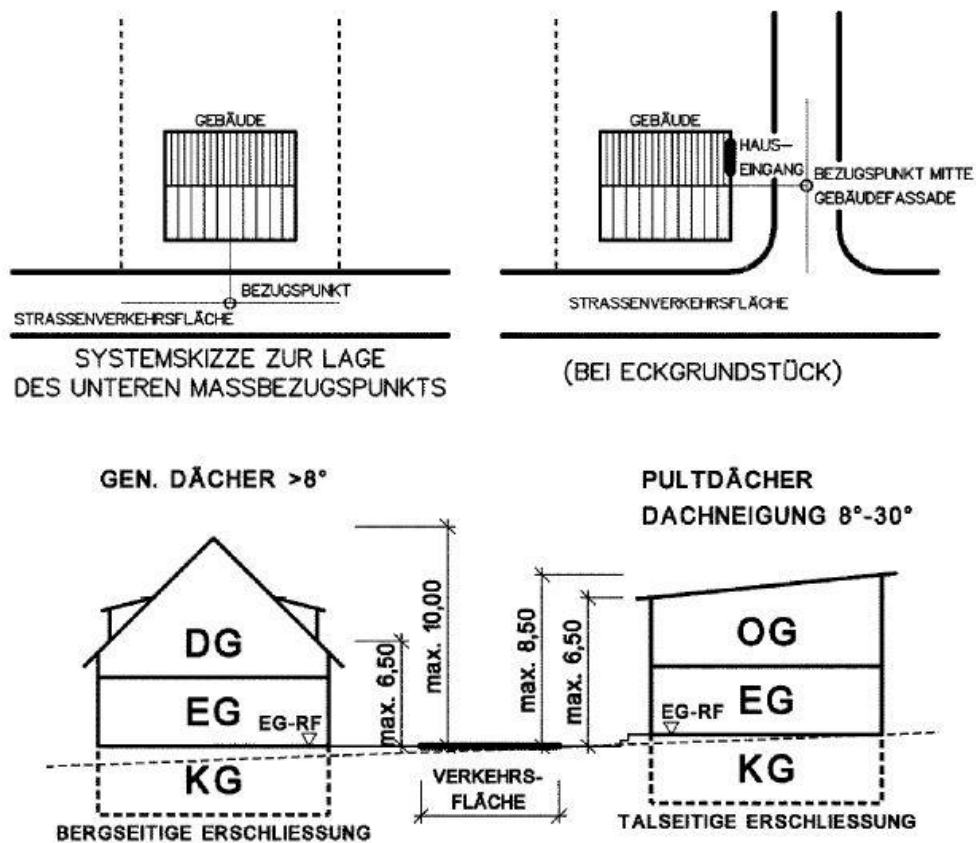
GEBÄUDE

BEZUGSPUNKT

STRASSENVERKEHRSFLÄCHE

SYSTEMSKIZZE ZUR LAGE DES UNTEREN MASSBEZUGSPUNKTS

GEBÄUDE

HAUS-EINGANG

BEZUGSPUNKT MITTE GEBÄUDEFASSADE

STRASSENVERKEHRSFLÄCHE

(BEI ECKGRUNDSTÜCK)

GEN. DÄCHER >8°

DG

EG

EG-RF

KG

BERGSEITIGE ERSCHLIESSUNG

max. 6,50

max. 10,00

VERKEHRS-FLÄCHE

max. 8,50

max. 6,50

PULTDÄCHER DACHNEIGUNG 8°-30°

OG

EG

EG-RF

KG

TALSEITIGE ERSCHLIESSUNG